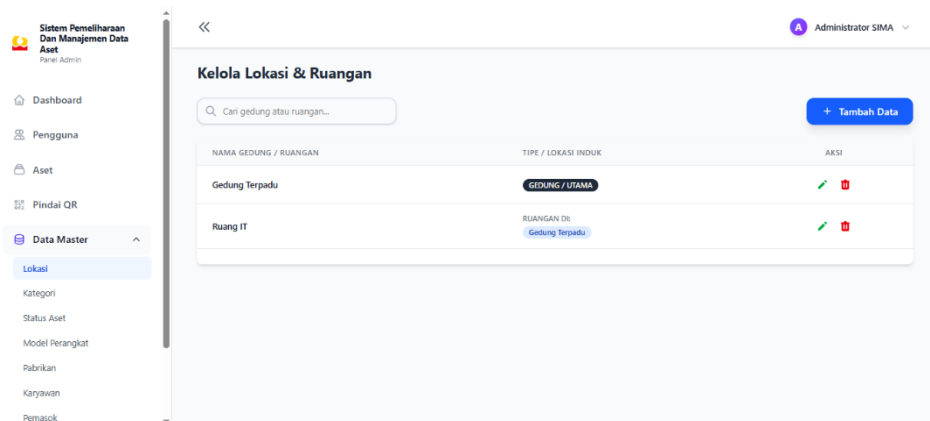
Sistem Pemeliharaan Dan Manajemen Data Aset
Panel Admin

Dashboard
Pengguna
Aset
Pindai QR
Data Master
Lokasi
Kategori
Status Aset
Model Perangkat
Pabrikan
Karyawan
Pemasok

«

A Administrator SIMA

Kelola Lokasi & Ruangan

Cari gedung atau ruangan...

+ Tambah Data

| NAMA GEDUNG / RUANGAN | TIPE / LOKASI INDUK | AKSI |
|---|---|---|
| Gedung Terpadu | GEDUNG / UTAMA | |
| Ruang IT | RUANGAN DI: Gedung Terpadu | |